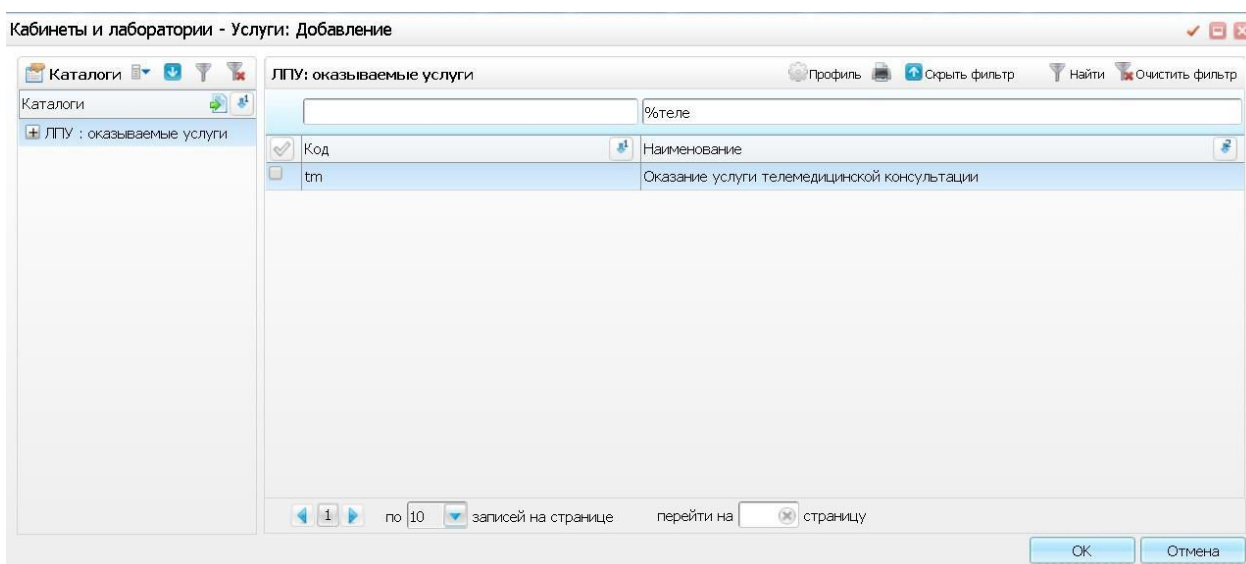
Кабинеты и лаборатории - Услуги: Добавление

Каталоги

Каталоги

ЛПУ : оказываемые услуги

ЛПУ: оказываемые услуги

Профиль Скрыть фильтр Найти Очистить фильтр

%теле

| Код | Наименование |
|---|---|
| tm | Оказание услуги телемедицинской консультации |

1 по 10 записей на странице перейти на страницу

OK Отмена